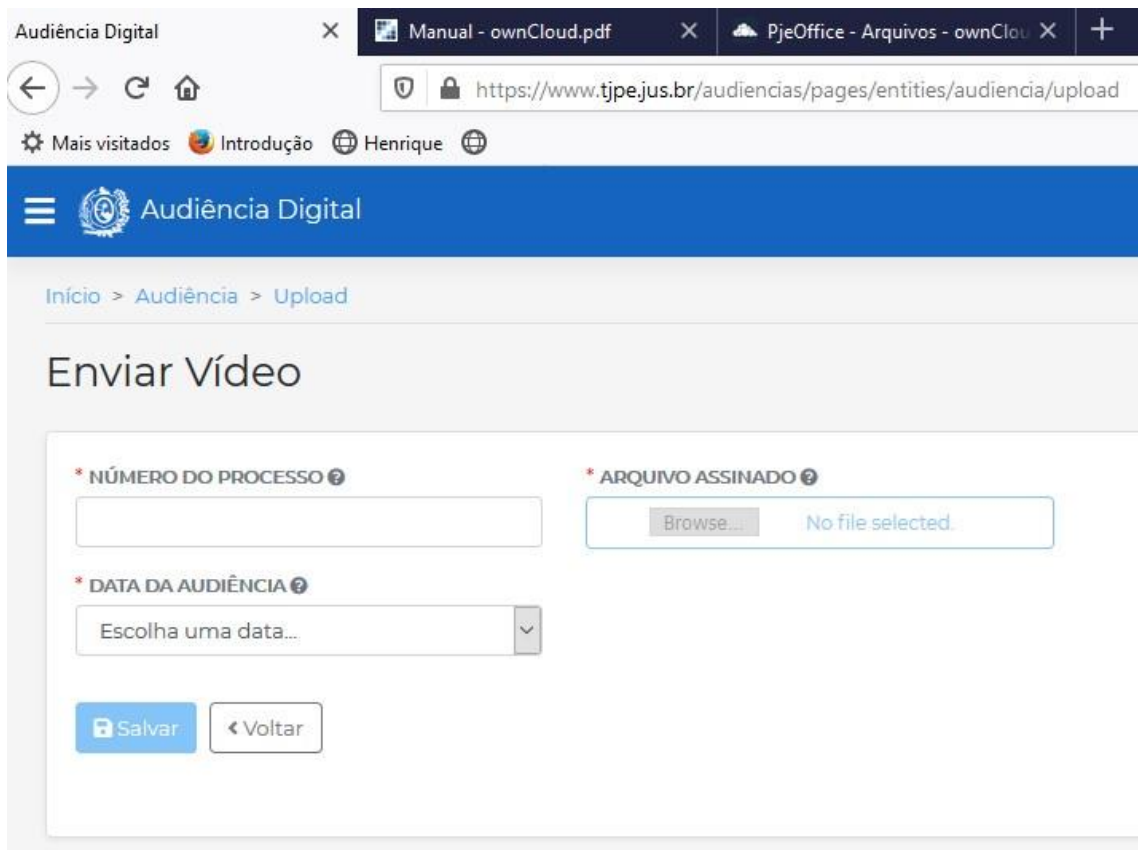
Audiência Digital ×
Manual - ownCloud.pdf ×
PjeOffice - Arquivos - ownClou ×
+

https://www.tjpe.jus.br/audiencias/pages/entities/audiencia/upload

Mais visitados
Introdução
Henrique

Audiência Digital

Início > Audiência > Upload

Enviar Vídeo

* NÚMERO DO PROCESSO

* ARQUIVO ASSINADO

Browse... No file selected.

* DATA DA AUDIÊNCIA

Escolha uma data...

Salvar
‹ Voltar